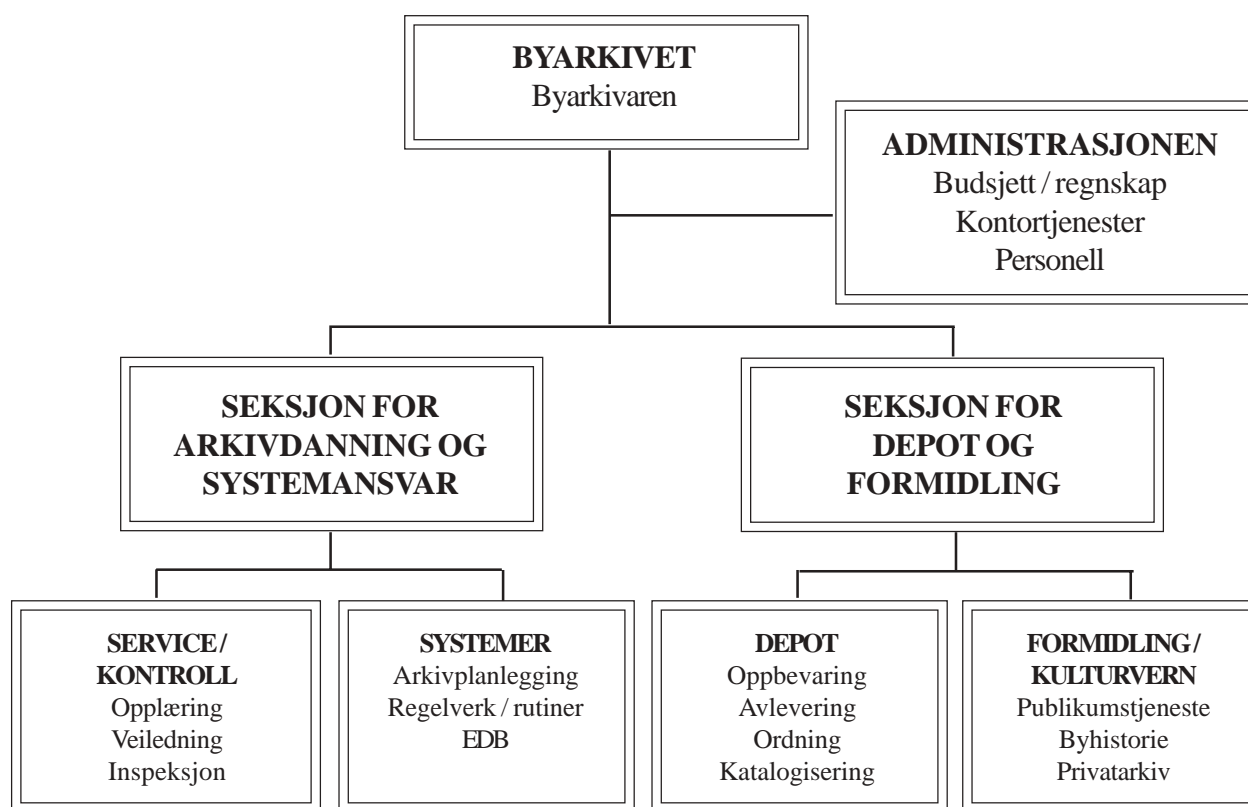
BYARKIVET
Byarkivaren

ADMINISTRASJONEN
Budsjett / regnskap
Kontortjenester
Personell

SEKSJON FOR
ARKIVDANNING OG
SYSTEMANSVAR

SEKSJON FOR
DEPOT OG
FORMIDLING

SERVICE /
KONTROLL
Opplæring
Veiledning
Inspeksjon

SYSTEMER
Arkivplanlegging
Regelverk / rutiner
EDB

DEPOT
Oppbevaring
Avlevering
Ordning
Katalogisering

FORMIDLING /
KULTURVERN
Publikumstjeneste
Byhistorie
Privatarkiv